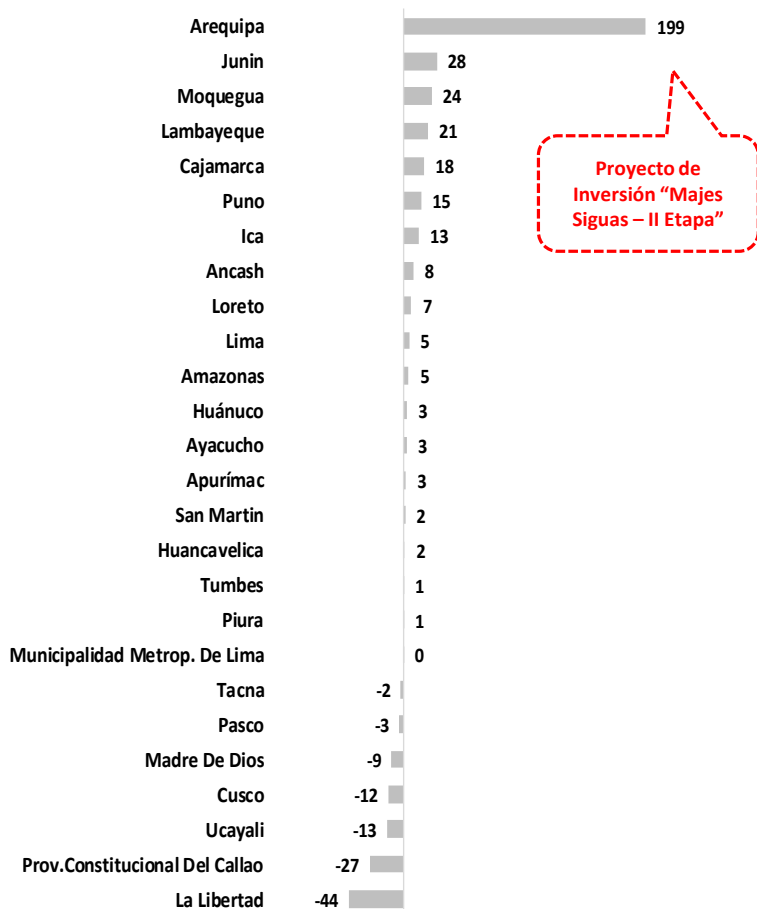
Arequipa 199
Junin 28
Moquegua 24
Lambayeque 21
Cajamarca 18
Puno 15
Ica 13
Ancash 8
Loreto 7
Lima 5
Amazonas 5
Huánuco 3
Ayacucho 3
Apurímac 3
San Martin 2
Huancavelica 2
Tumbes 1
Piura 1
Municipalidad Metrop. De Lima 0
Tacna -2
Pasco -3
Madre De Dios -9
Cusco -12
Ucayali -13
Prov.Constitucional Del Callao -27
La Libertad -44

Proyecto de Inversión “Majes Siguas – II Etapa”